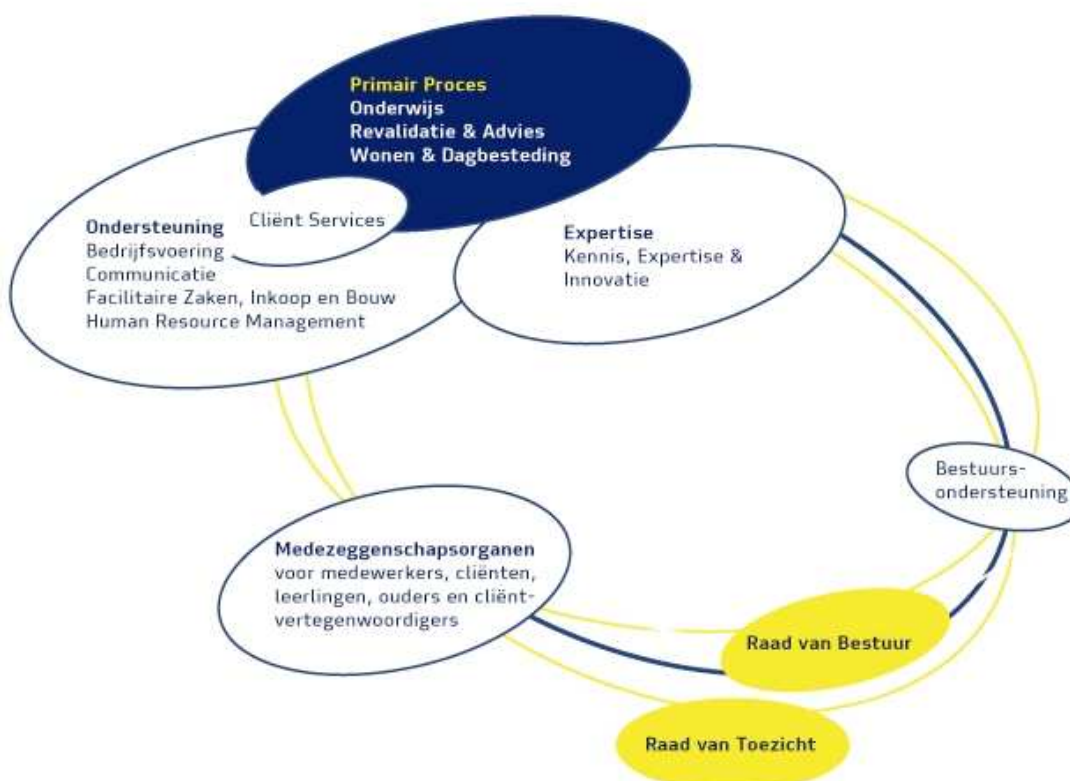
Primair Proces
Onderwijs
Revalidatie & Advies
Wonen & Dagbesteding

Cliënt Services

Ondersteuning
Bedrijfsvoering
Communicatie
Facilitaire Zaken, Inkoop en Bouw
Human Resource Management

Expertise
Kennis, Expertise & Innovatie

Bestuurs-ondersteuning

Medezeggenschapsorganen
voor medewerkers, cliënten, leerlingen, ouders en cliënt-vertegenwoordigers

Raad van Bestuur

Raad van Toezicht